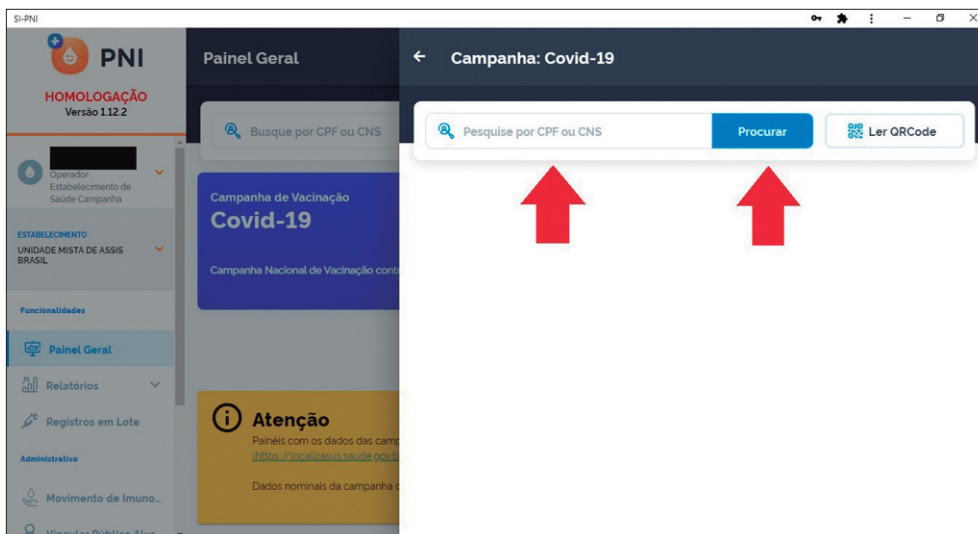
SI-PNI

PNI

HOMOLOGAÇÃO
Versão 1.12.2

Operador
Estabelecimento de Saúde Campanha

ESTABELECIMENTO
UNIDADE MISTA DE ASSIS BRASIL

Funcionalidades

Painel Geral

Relatórios

Registros em Lote

Administrativo

Movimento de Imuno...

Vincular Público Alvo

Painel Geral

Busque por CPF ou CNS

Campanha de Vacinação
Covid-19

Campanha Nacional de Vacinação cont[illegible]

Atenção
Painéis com os dados das camp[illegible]
(https://localizasus.saude.gov.b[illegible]

Dados nominais da campanha c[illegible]

Campanha: Covid-19

Pesquise por CPF ou CNS

Procurar

Ler QRCode